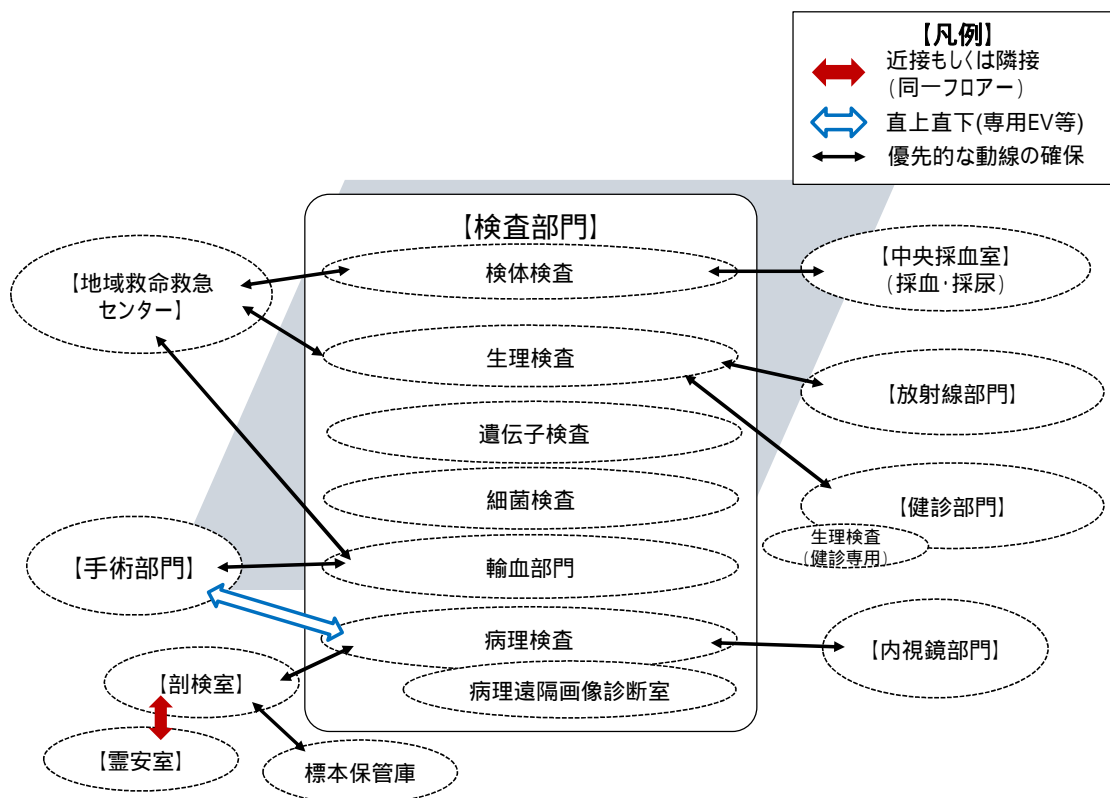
【凡例】
近接もしくは隣接（同一フロアー）
直上直下(専用EV等)
優先的な動線の確保

【検査部門】
検体検査
生理検査
遺伝子検査
細菌検査
輸血部門
病理検査
病理遠隔画像診断室

【地域救命救急センター】
【中央採血室】（採血･採尿）
【放射線部門】
【健診部門】
生理検査（健診専用）
【手術部門】
【内視鏡部門】
【剖検室】
【霊安室】
標本保管庫